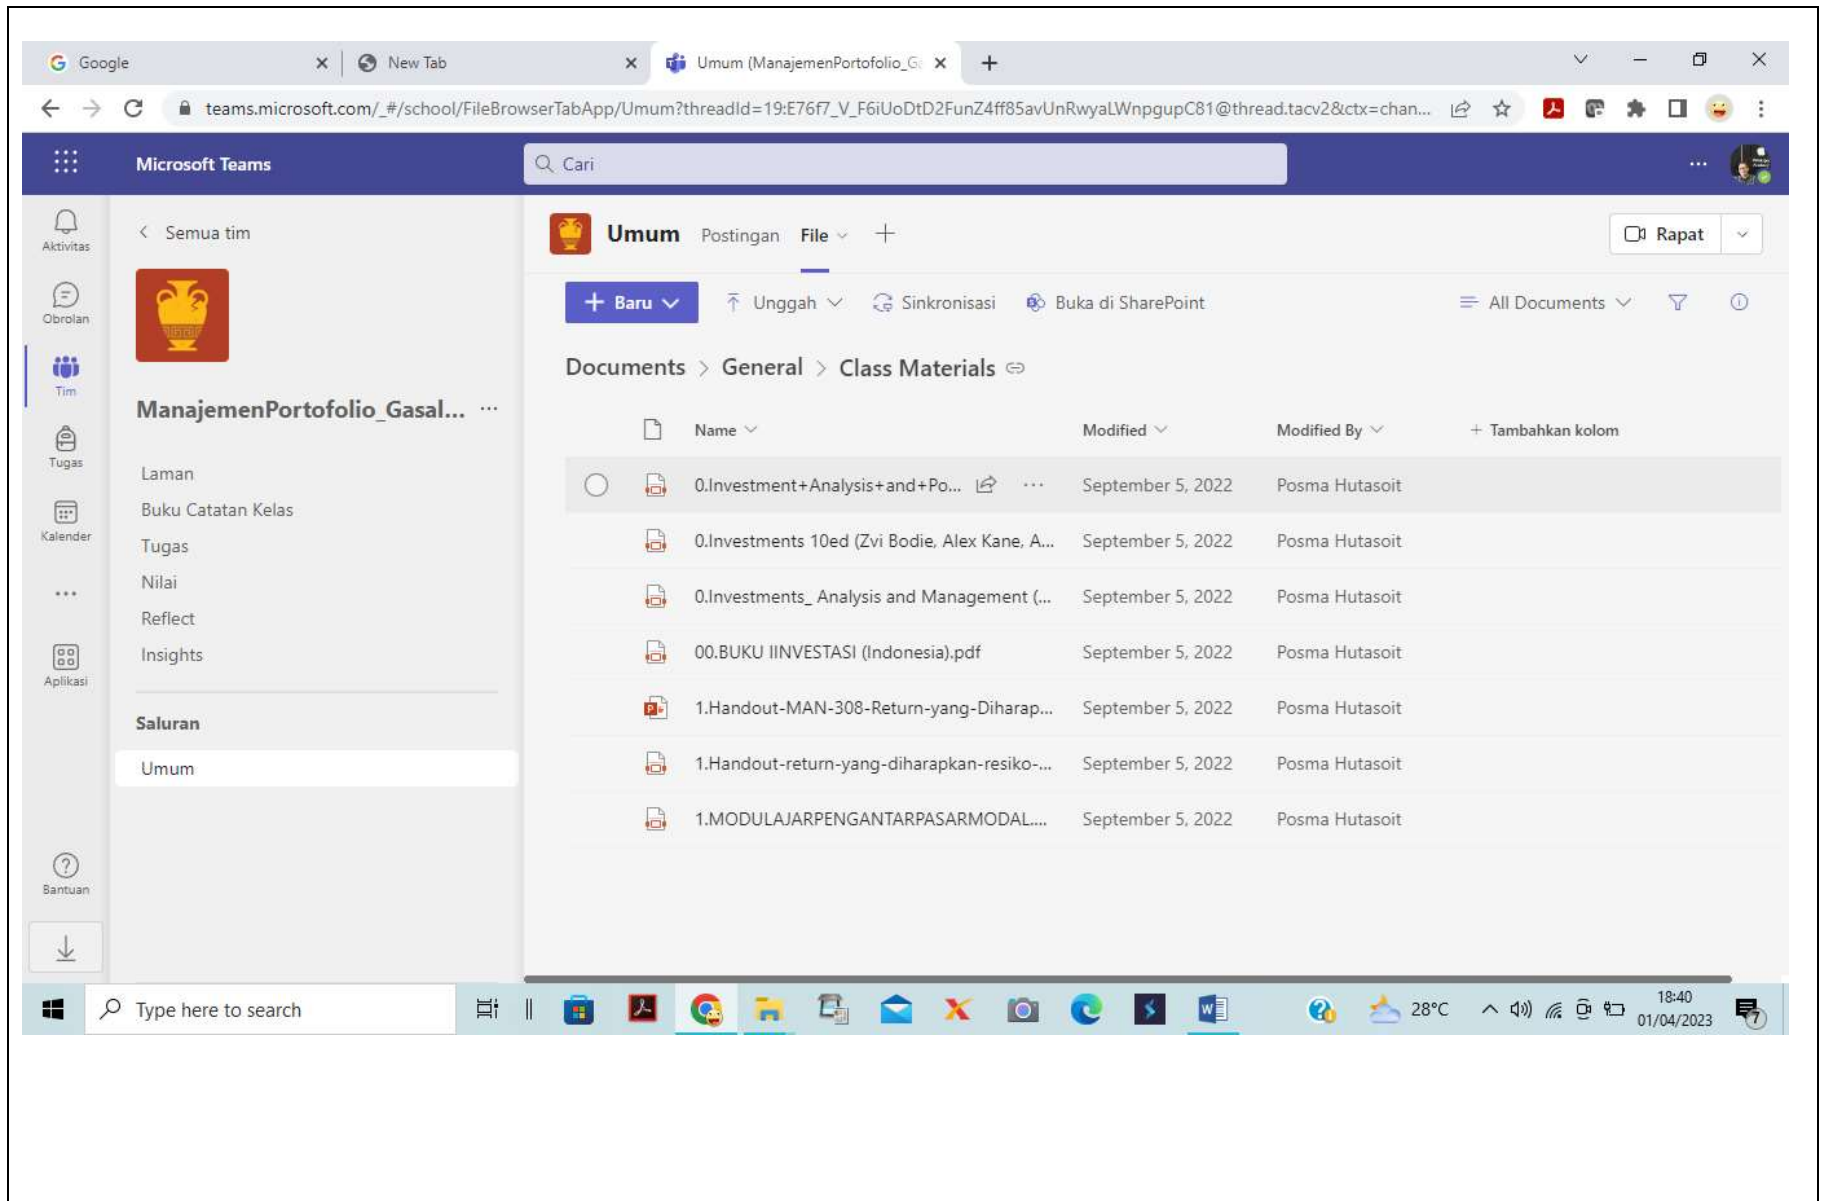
Google
New Tab
Umum (ManajemenPortofolio_G

teams.microsoft.com/_#/school/FileBrowserTabApp/Umum?threadId=19:E76f7_V_F6iUoDtD2FunZ4ff85avUnRwyaLWnpgupC81@thread.tacv2&ctx=chan...

Microsoft Teams
Cari
...

Aktivitas
Obrolan
Tim
Tugas
Kalender
...
Aplikasi
Bantuan

< Semua tim
ManajemenPortofolio_Gasal... ···
Laman
Buku Catatan Kelas
Tugas
Nilai
Reflect
Insights
Saluran
Umum

Umum Postingan File +
Rapat

+ Baru
Unggah
Sinkronisasi
Buka di SharePoint
All Documents

Documents > General > Class Materials

| Name | Modified | Modified By | + Tambahkan kolom |
|---|---|---|---|
| 0.Investment+Analysis+and+Po... | September 5, 2022 | Posma Hutasoit | |
| 0.Investments 10ed (Zvi Bodie, Alex Kane, A... | September 5, 2022 | Posma Hutasoit | |
| 0.Investments_ Analysis and Management (... | September 5, 2022 | Posma Hutasoit | |
| 00.BUKU IINVESTASI (Indonesia).pdf | September 5, 2022 | Posma Hutasoit | |
| 1.Handout-MAN-308-Return-yang-Diharap... | September 5, 2022 | Posma Hutasoit | |
| 1.Handout-return-yang-diharapkan-resiko-... | September 5, 2022 | Posma Hutasoit | |
| 1.MODULAJARPENGANTARPASARMODAL.... | September 5, 2022 | Posma Hutasoit | |

Type here to search
28°C
18:40
01/04/2023